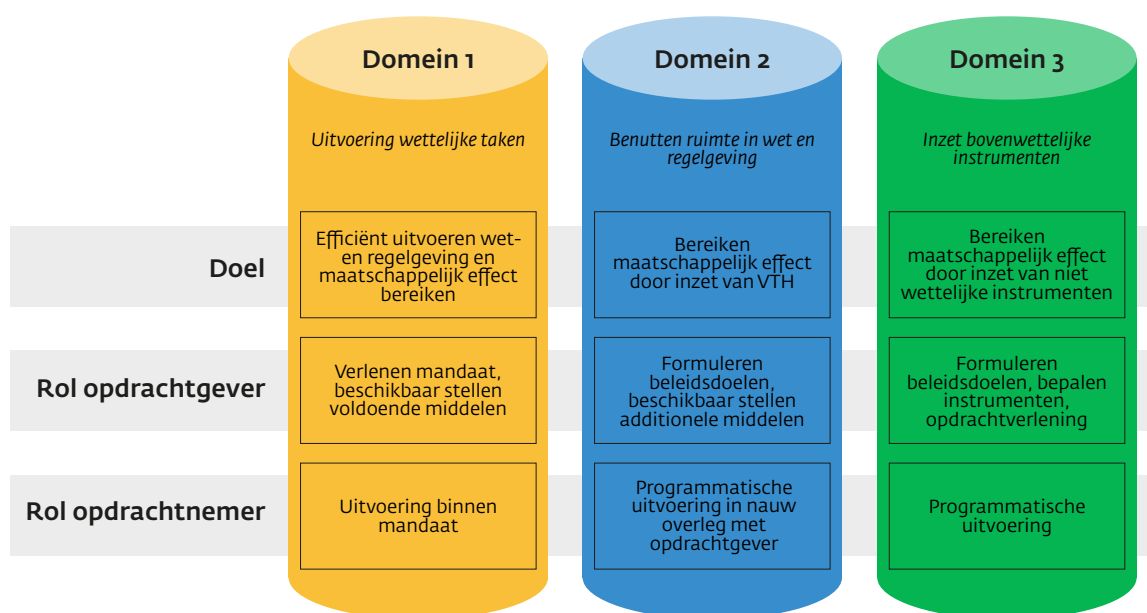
| | Domein 1 | Domein 2 | Domein 3 |
|---|---|---|---|
| | *Uitvoering wettelijke taken* | *Benutten ruimte in wet en regelgeving* | *Inzet bovenwettelijke instrumenten* |
| Doel | Efficiënt uitvoeren wet- en regelgeving en maatschappelijk effect bereiken | Bereiken maatschappelijk effect door inzet van VTH | Bereiken maatschappelijk effect door inzet van niet wettelijke instrumenten |
| Rol opdrachtgever | Verlenen mandaat, beschikbaar stellen voldoende middelen | Formuleren beleidsdoelen, beschikbaar stellen additionele middelen | Formuleren beleidsdoelen, bepalen instrumenten, opdrachtverlening |
| Rol opdrachtnemer | Uitvoering binnen mandaat | Programmatische uitvoering in nauw overleg met opdrachtgever | Programmatische uitvoering |